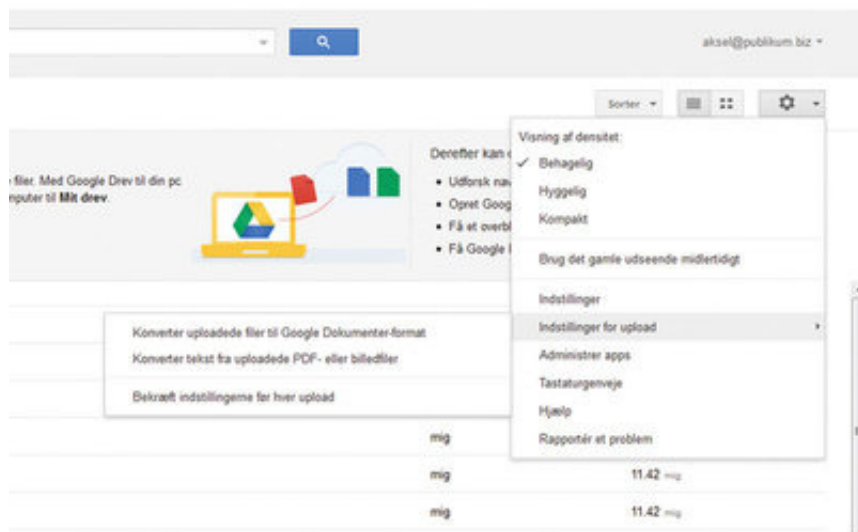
aksel@publikum.biz

Sorter

filer. Med Google Drev til din pc nputer til Mit drev.

Derefter kan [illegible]
• Udforsk nav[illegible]
• Opret Goog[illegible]
• Få et overbl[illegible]
• Få Google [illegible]

Visning af densitet:
✓ Behagelig
Hyggelig
Kompakt

Brug det gamle udseende midlertidigt

Indstillinger
Indstillinger for upload
Administrer apps
Tastaturgenveje
Hjælp
Rapportér et problem

Konverter uploadede filer til Google Dokumenter-format
Konverter tekst fra uploadede PDF- eller billedfiler

Bekræft indstillingerne før hver upload

mig
mig 11.42 mig
mig 11.42 mig